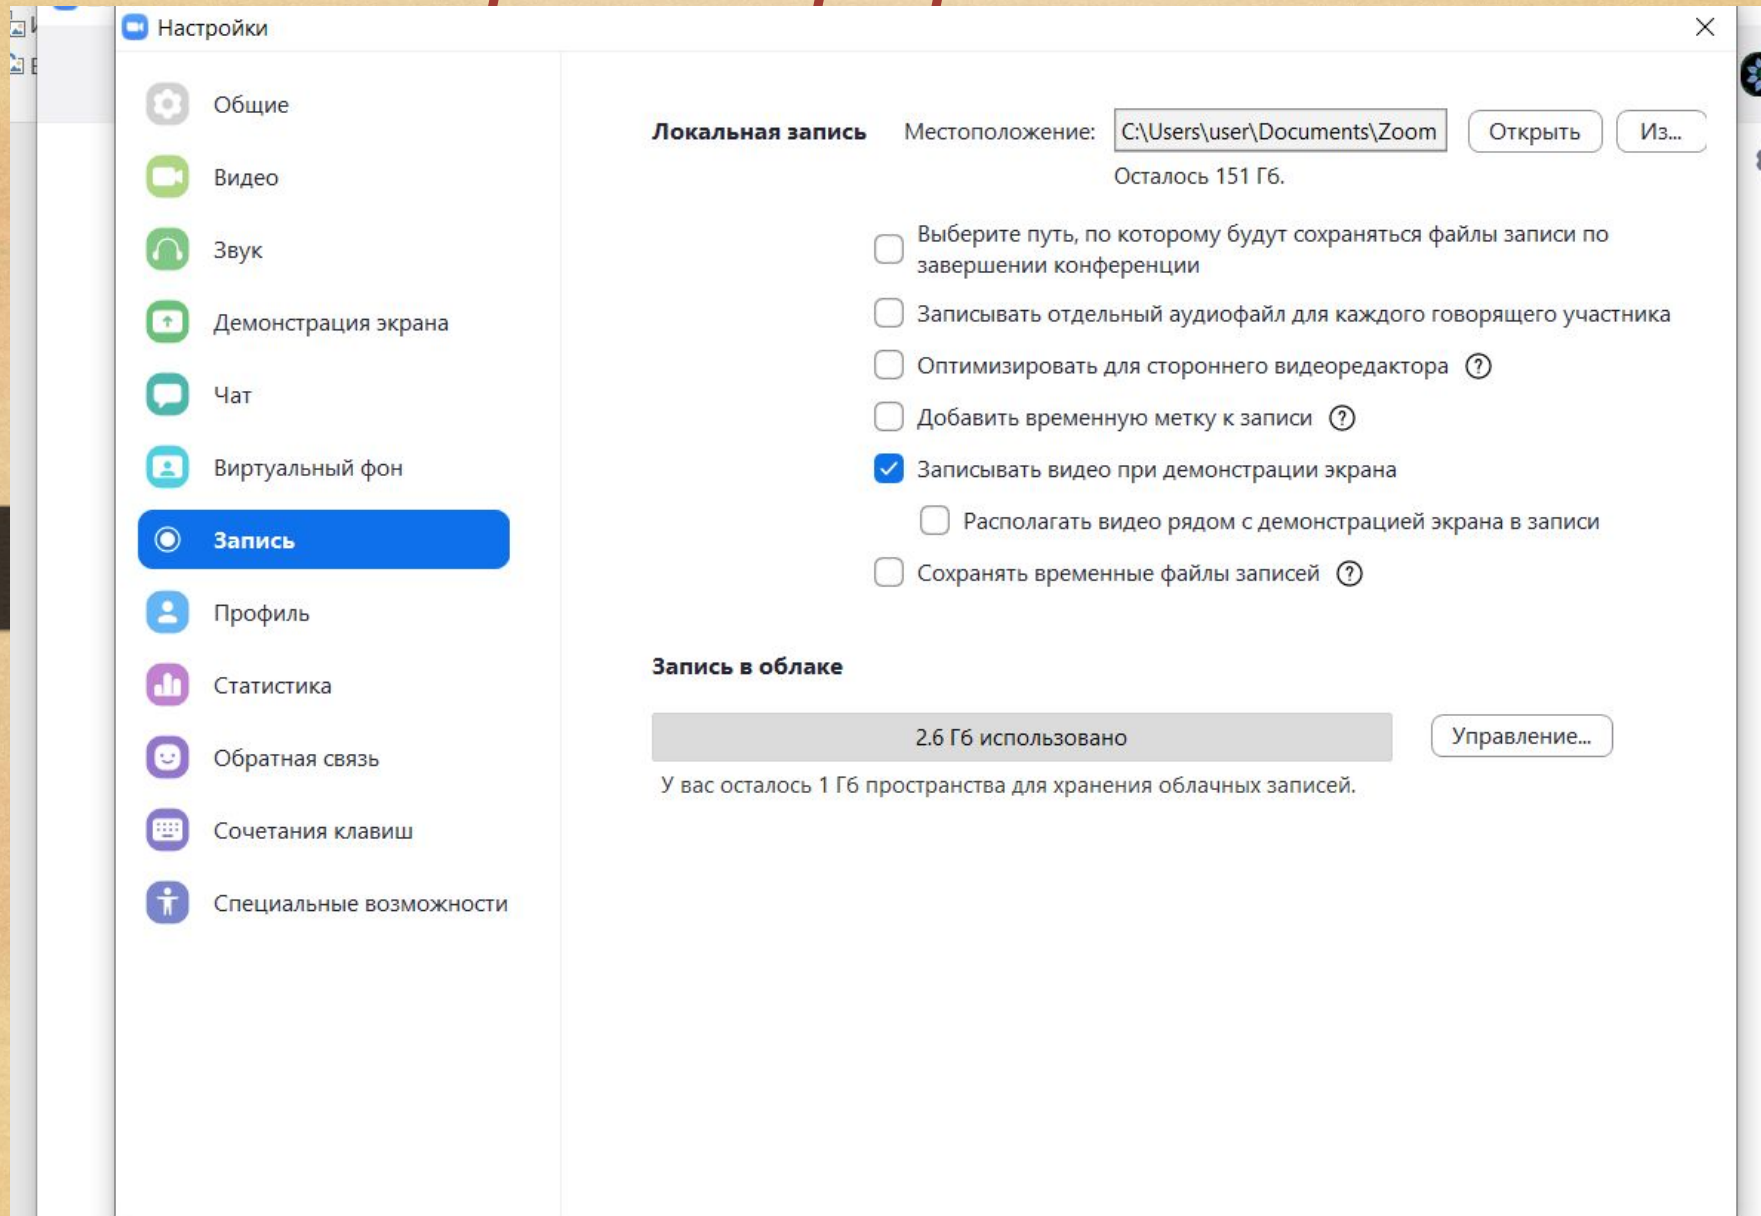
Настройки

Общие
Видео
Звук
Демонстрация экрана
Чат
Виртуальный фон
Запись
Профиль
Статистика
Обратная связь
Сочетания клавиш
Специальные возможности

Локальная запись Местоположение: C:\Users\user\Documents\Zoom Открыть Из...
Осталось 151 Гб.

Выберите путь, по которому будут сохраняться файлы записи по завершении конференции
Записывать отдельный аудиофайл для каждого говорящего участника
Оптимизировать для стороннего видеоредактора ?
Добавить временную метку к записи ?
Записывать видео при демонстрации экрана
Располагать видео рядом с демонстрацией экрана в записи
Сохранять временные файлы записей ?

Запись в облаке

2.6 Гб использовано
Управление...
У вас осталось 1 Гб пространства для хранения облачных записей.